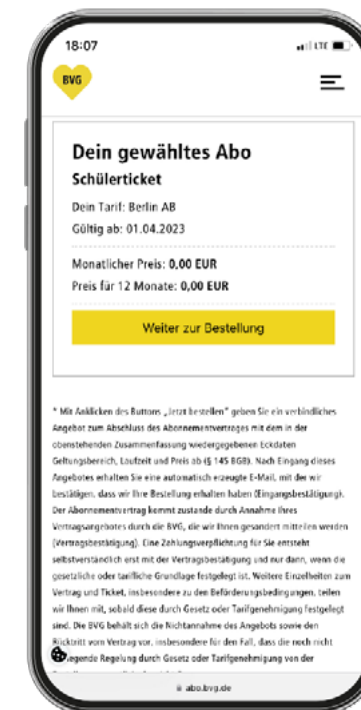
18:07

LTE

BVG

Dein gewähltes Abo

Schülerticket

Dein Tarif: Berlin AB

Gültig ab: 01.04.2023

Monatlicher Preis: 0,00 EUR

Preis für 12 Monate: 0,00 EUR

Weiter zur Bestellung

* Mit Anklicken des Buttons „Jetzt bestellen" geben Sie ein verbindliches Angebot zum Abschluss des Abonnementvertrages mit dem in der obenstehenden Zusammenfassung wiedergegebenen Eckdaten Geltungsbereich, Laufzeit und Preis ab (§ 145 BGB). Nach Eingang dieses Angebotes erhalten Sie eine automatisch erzeugte E-Mail, mit der wir bestätigen, dass wir Ihre Bestellung erhalten haben (Eingangsbestätigung). Der Abonnementvertrag kommt zustande durch Annahme Ihres Vertragsangebotes durch die BVG, die wir Ihnen gesondert mitteilen werden (Vertragsbestätigung). Eine Zahlungsverpflichtung für Sie entsteht selbstverständlich erst mit der Vertragsbestätigung und nur dann, wenn die gesetzliche oder tarifliche Grundlage festgelegt ist. Weitere Einzelheiten zum Vertrag und Ticket, insbesondere zu den Beförderungsbedingungen, teilen wir Ihnen mit, sobald diese durch Gesetz oder Tarifgenehmigung festgelegt sind. Die BVG behält sich die Nichtannahme des Angebots sowie den Rücktritt vom Vertrag vor, insbesondere für den Fall, dass die noch nicht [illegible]egende Regelung durch Gesetz oder Tarifgenehmigung von der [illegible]

abo.bvg.de